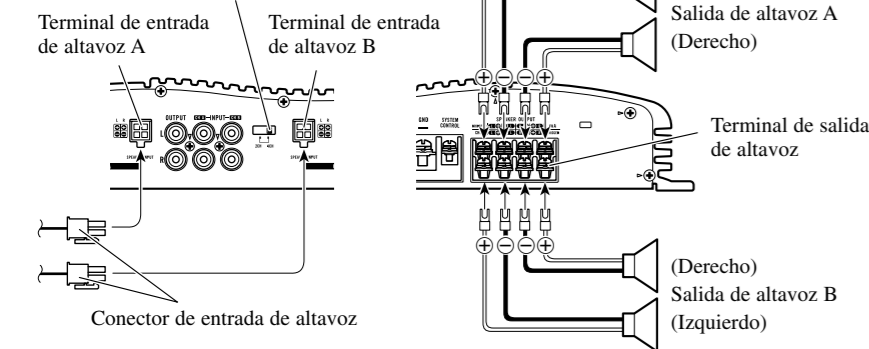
Terminal de entrada de altavoz A

Terminal de entrada de altavoz B

OUTPUT

INPUT

L

R

SPEAKER INPUT

SPEAKER INPUT

Conector de entrada de altavoz

Salida de altavoz A

(Derecho)

GND

SYSTEM CONTROL

SPEAKER OUTPUT

Terminal de salida de altavoz

(Derecho)

Salida de altavoz B

(Izquierdo)